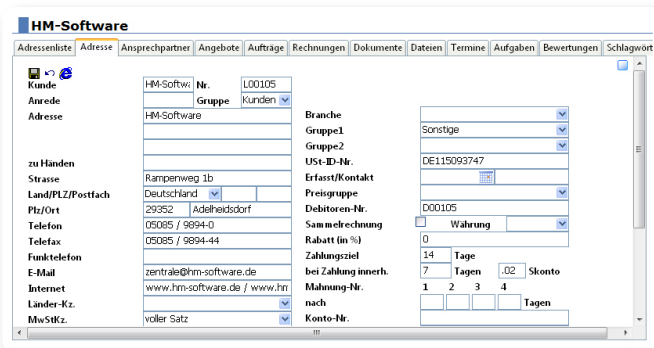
HM-Software

Adressenliste | Adresse | Ansprechpartner | Angebote | Aufträge | Rechnungen | Dokumente | Dateien | Termine | Aufgaben | Bewertungen | Schlagwört

Kunde HM-Softwa Nr. L00105
Anrede Gruppe Kunden
Adresse HM-Software
zu Händen
Strasse Rampenweg 1b
Land/PLZ/Postfach Deutschland
Plz/Ort 29352 Adelheidsdorf
Telefon 05085 / 9894-0
Telefax 05085 / 9894-44
Funktelefon
E-Mail zentrale@hm-software.de
Internet www.hm-software.de / www.hm
Länder-Kz.
MwStKz. voller Satz

Branche
Gruppe1 Sonstige
Gruppe2
USt-ID-Nr. DE115093747
Erfasst/Kontakt
Preisgruppe
Debitoren-Nr. D00105
Sammelrechnung Währung
Rabatt (in %) 0
Zahlungsziel 14 Tage
bei Zahlung innerh. 7 Tagen .02 Skonto
Mahnung-Nr. 1 2 3 4
nach Tagen
Konto-Nr.